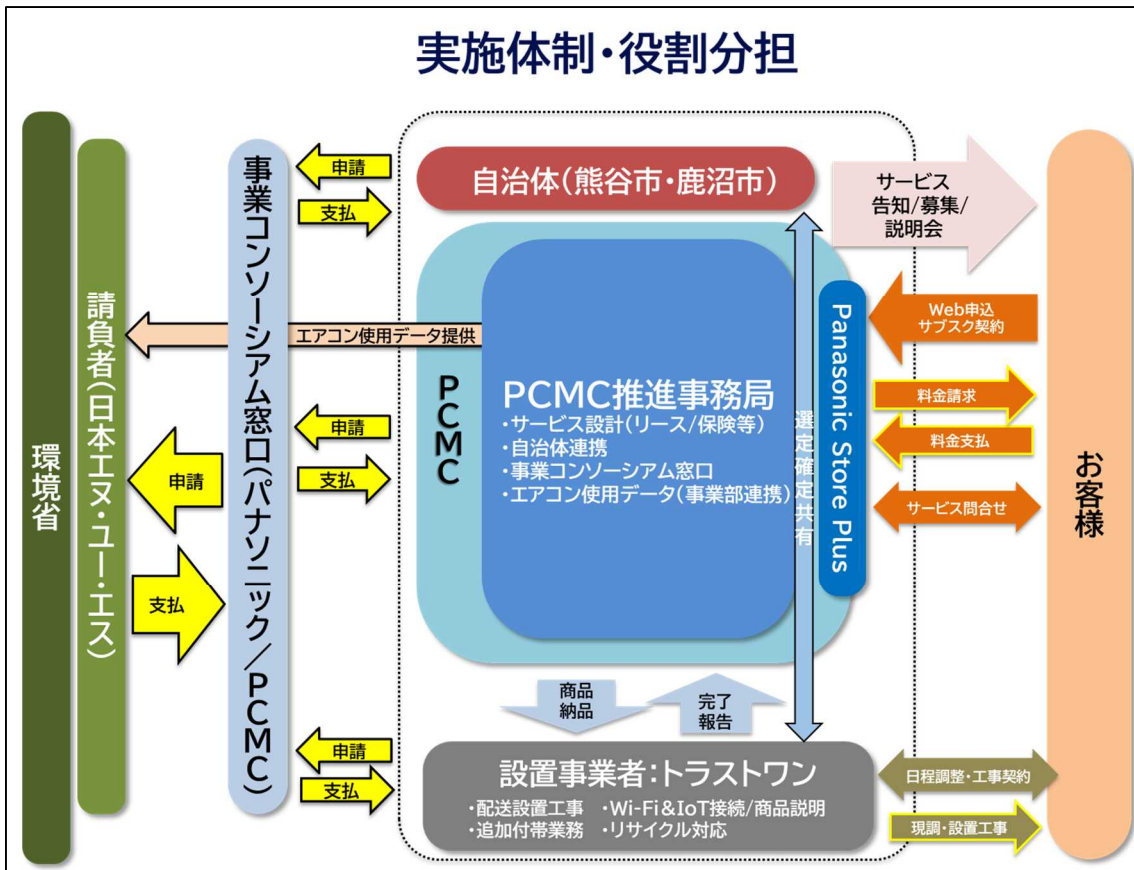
実施体制・役割分担

環境省

請負者(日本エヌ・ユー・エス)

申請

支払

事業コンソーシアム窓口(パナソニック/PCMC)

申請

支払

エアコン使用データ提供

申請

支払

申請

支払

自治体(熊谷市・鹿沼市)

PCMC

PCMC推進事務局
・サービス設計(リース/保険等)
・自治体連携
・事業コンソーシアム窓口
・エアコン使用データ(事業部連携)

選定確定共有

Panasonic Store Plus

商品納品

完了報告

設置事業者:トラストワン
・配送設置工事　・Wi-Fi&IoT接続/商品説明
・追加付帯業務　・リサイクル対応

サービス告知/募集/説明会

Web申込サブスク契約

料金請求

料金支払

サービス問合せ

日程調整・工事契約

現調・設置工事

お客様